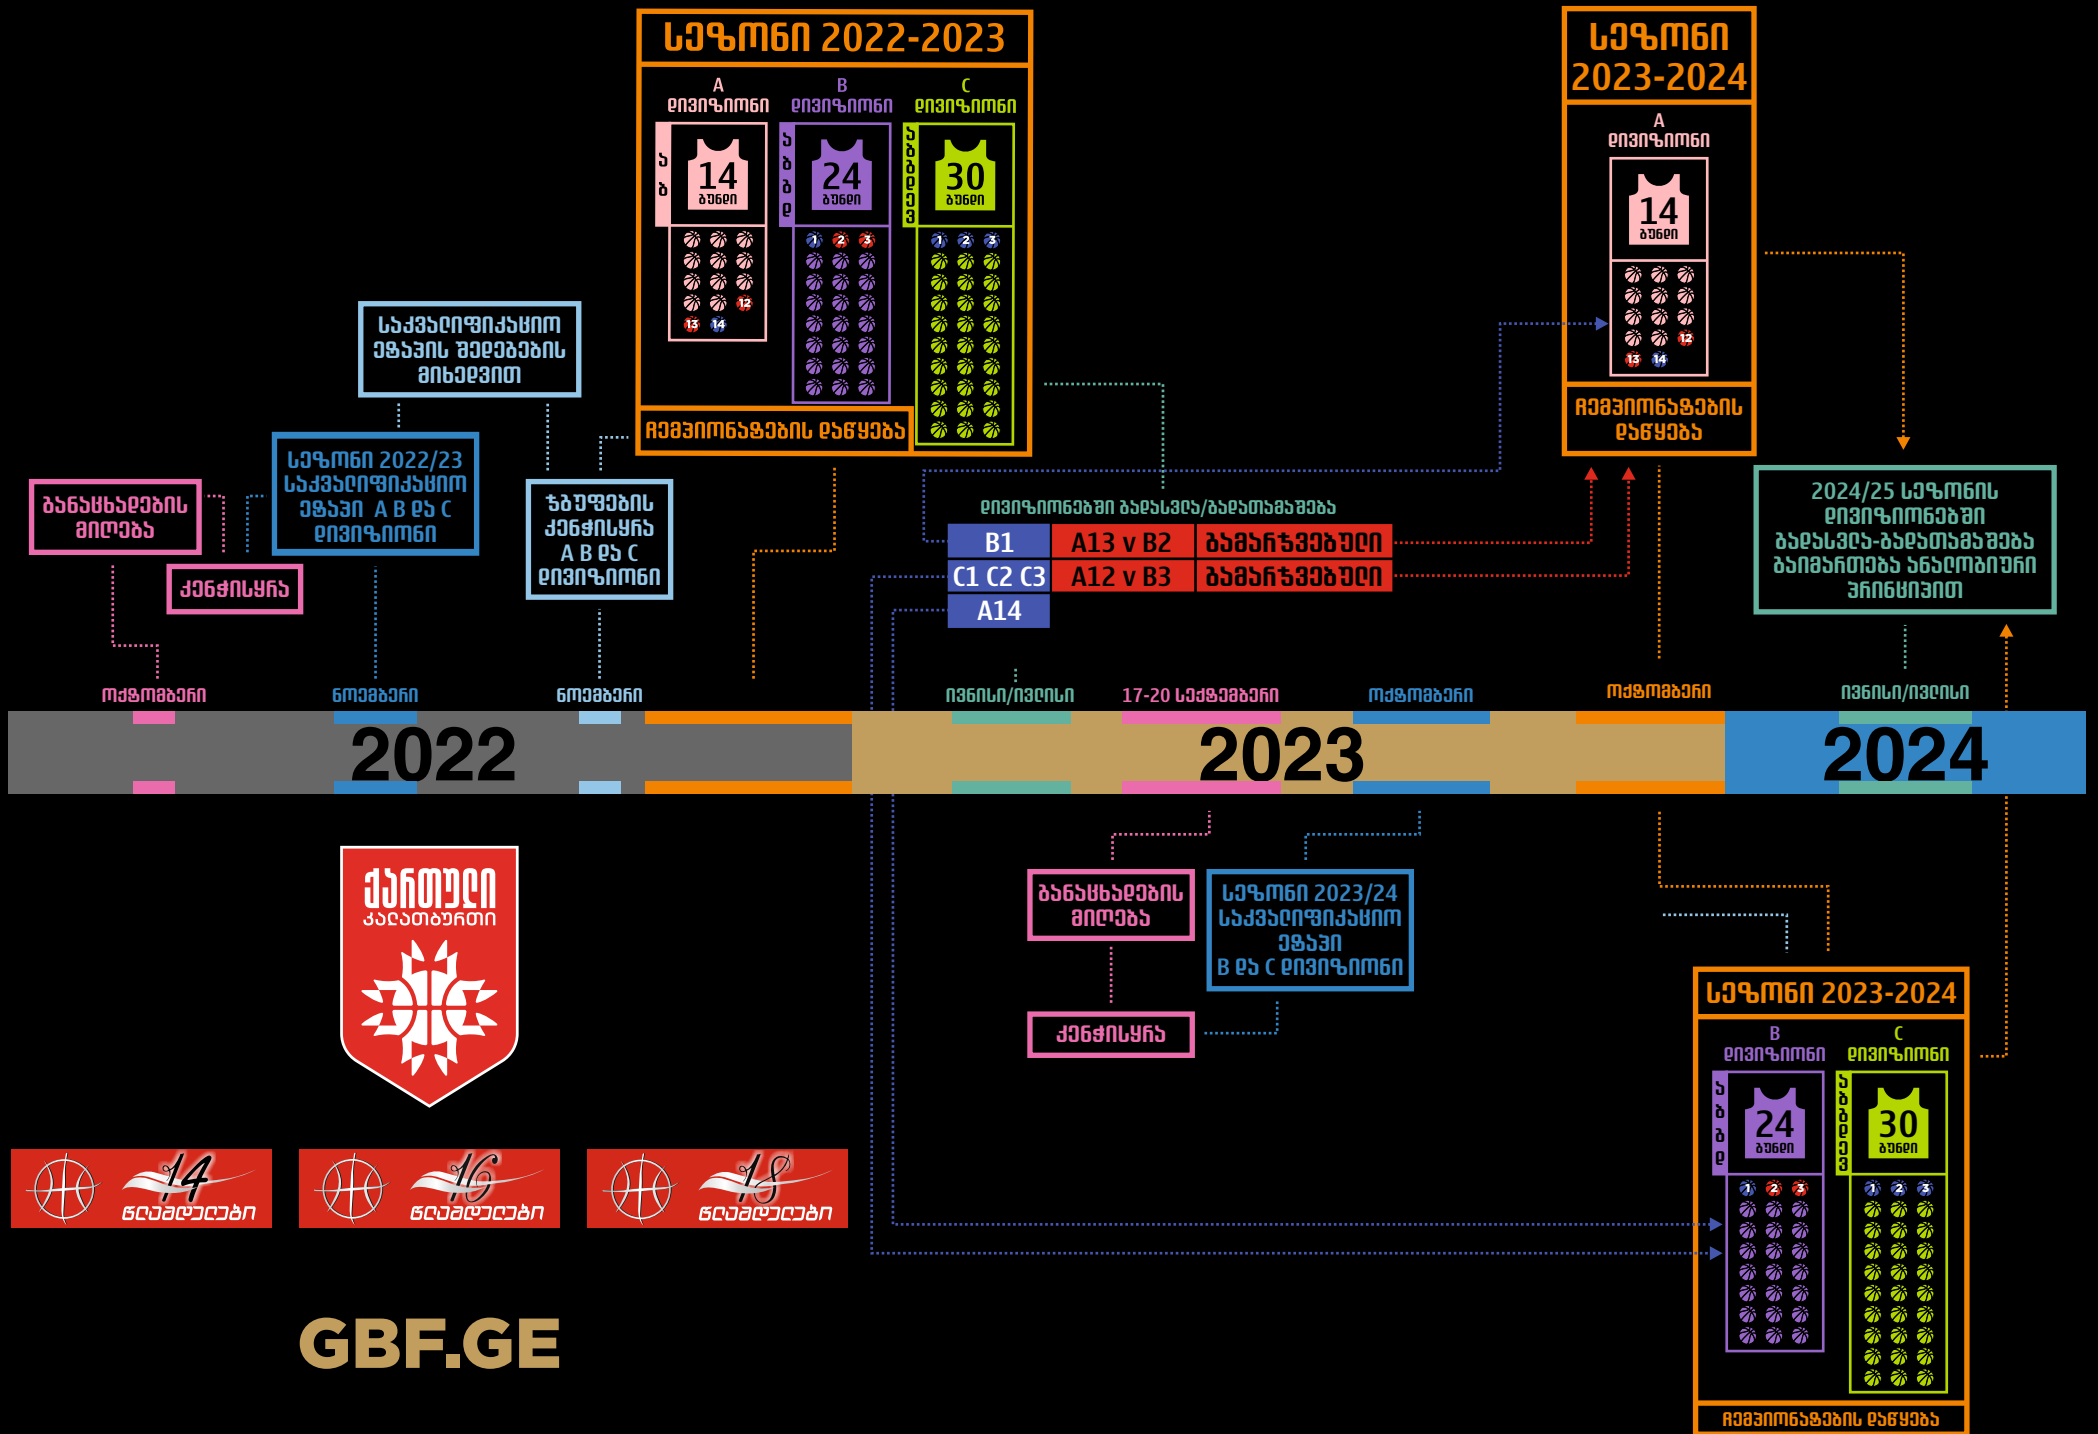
სეზონი 2022-2023

A დივიზიონი
ა ბ
14 გუნდი
12
13 14

B დივიზიონი
ა ბ გ დ
24 გუნდი
1 2 3

C დივიზიონი
ა ბ გ დ ე ვ
30 გუნდი
1 2 3

ჩემპიონატების დაწყება

სეზონი 2023-2024

A დივიზიონი
14 გუნდი
12
13 14

ჩემპიონატების დაწყება

საქველმოქმედო ეტაპის შედეგების მიხედვით

სეზონი 2022/23 საქველმოქმედო ეტაპი A B და C დივიზიონი

განაცხადების მიღება

ქვოტისურა

ზღვრების კვოტისურა A B და C დივიზიონი

დივიზიონებში გადასვლა/გადმოსვლა

| B1 | A13 v B2 | გადარჩევითი |
|---|---|---|
| C1 C2 C3 | A12 v B3 | გადარჩევითი |
| A14 | | |

2024/25 სეზონის დივიზიონებში გადასვლა-გადმოსვლა გაიმართება ანალოგიური პრინციპით

ოქტომბერი
ნოემბერი
ნოემბერი
ივნისი/ივლისი
17-20 სექტემბერი
ოქტომბერი
ოქტომბერი
ივნისი/ივლისი

2022
2023
2024

განაცხადების მიღება

სეზონი 2023/24 საქველმოქმედო ეტაპი B და C დივიზიონი

ქვოტისურა

ქართული კალათბურთი

სეზონი 2023-2024

B დივიზიონი
ა ბ გ დ
24 გუნდი
1 2 3

C დივიზიონი
ა ბ გ დ ე ვ
30 გუნდი
1 2 3

ჩემპიონატების დაწყება

14 წლამდელები
16 წლამდელები
18 წლამდელები

GBF.GE